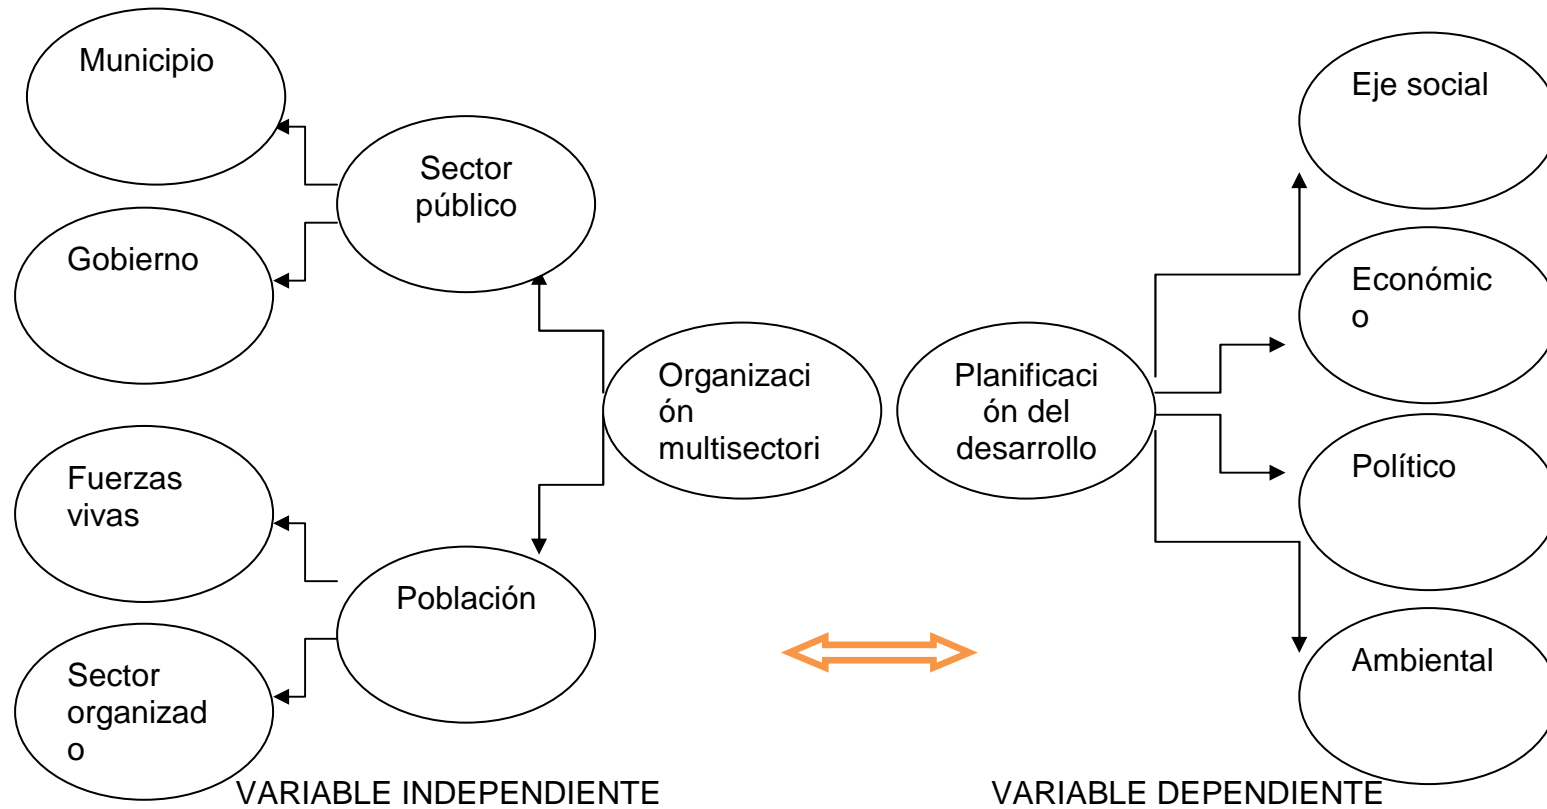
Municipio

Sector público

Gobierno

Organización multisectori

Fuerzas vivas

Población

Sector organizado

VARIABLE INDEPENDIENTE

Planificación del desarrollo

Eje social

Económico

Político

Ambiental

VARIABLE DEPENDIENTE